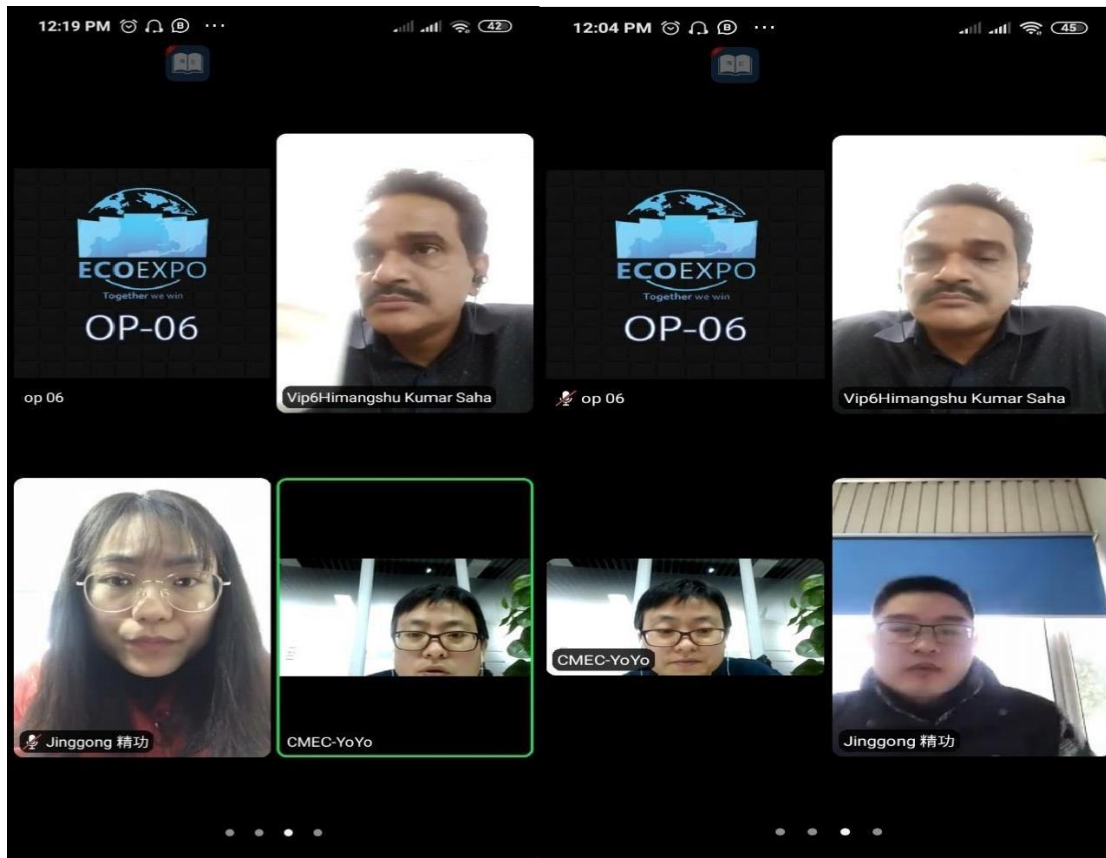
12:19 PM ··· 42

ECOEXPO
Together we win
OP-06

op 06

Vip6Himangshu Kumar Saha

Jinggong 精功

CMEC-YoYo

12:04 PM ··· 45

ECOEXPO
Together we win
OP-06

op 06

Vip6Himangshu Kumar Saha

CMEC-YoYo

Jinggong 精功